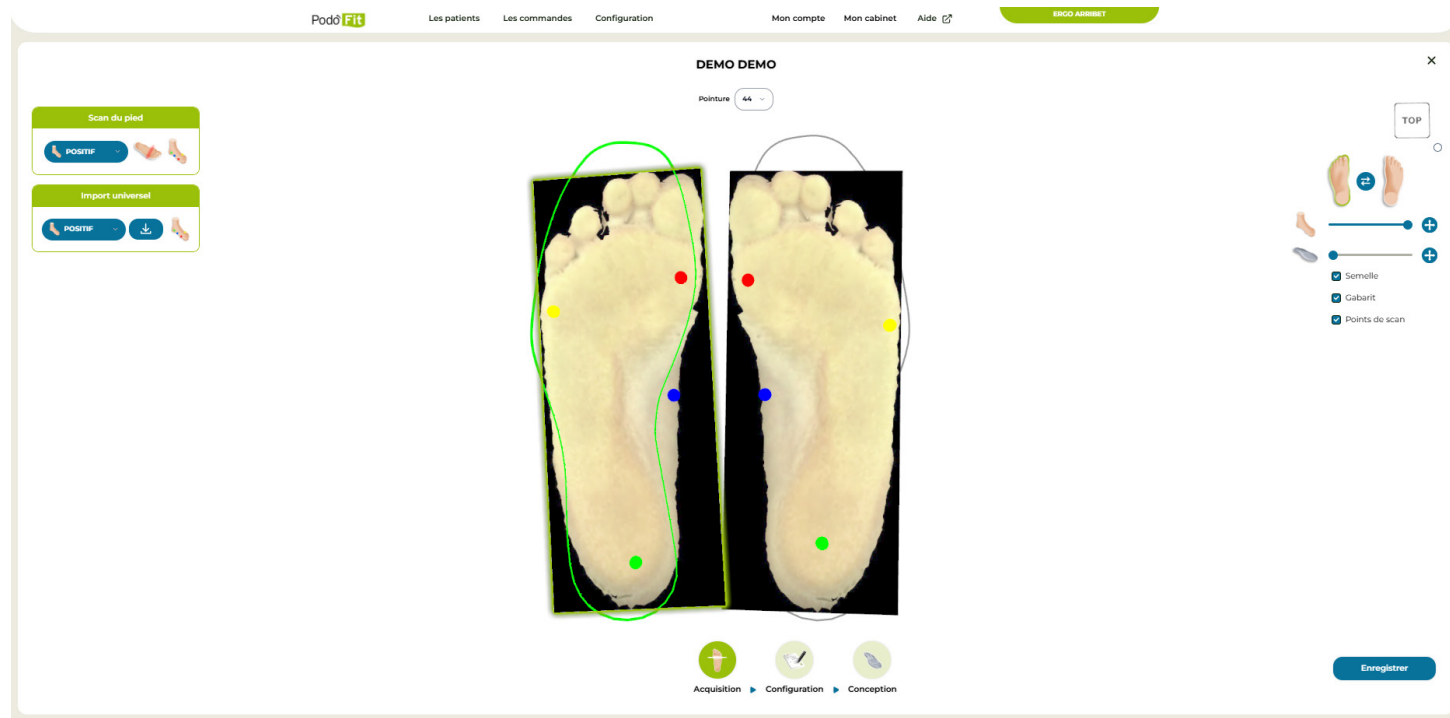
Podo Fit

Les patients Les commandes Configuration Mon compte Mon cabinet Aide

ERGO ARRIBET

DEMO DEMO

Pointure 44

TOP

Scan du pied

POSITIF

Import universel

POSITIF

Semelle

Gabarit

Points de scan

Acquisition Configuration Conception

Enregistrer